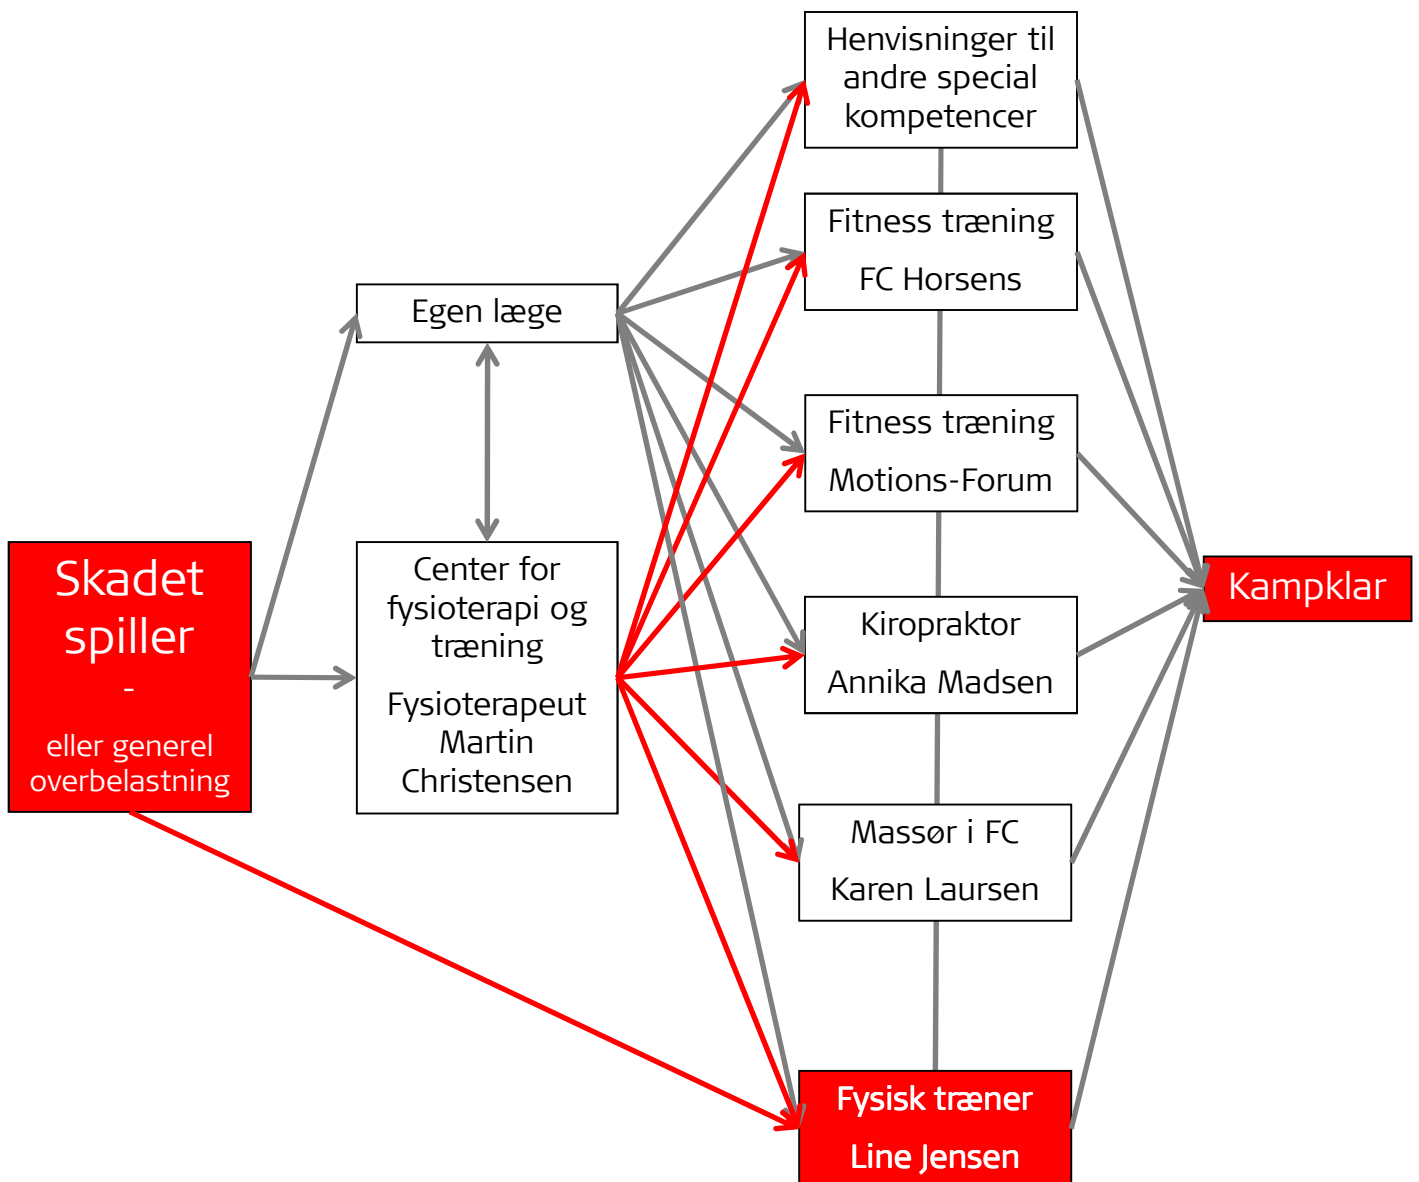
Skadet spiller
-
eller generel overbelastning

Egen læge

Center for fysioterapi og træning
Fysioterapeut Martin Christensen

Henvisninger til andre special kompetencer

Fitness træning
FC Horsens

Fitness træning
Motions-Forum

Kiropraktor
Annika Madsen

Massør i FC
Karen Laursen

Fysisk træner
Line Jensen

Kampklar